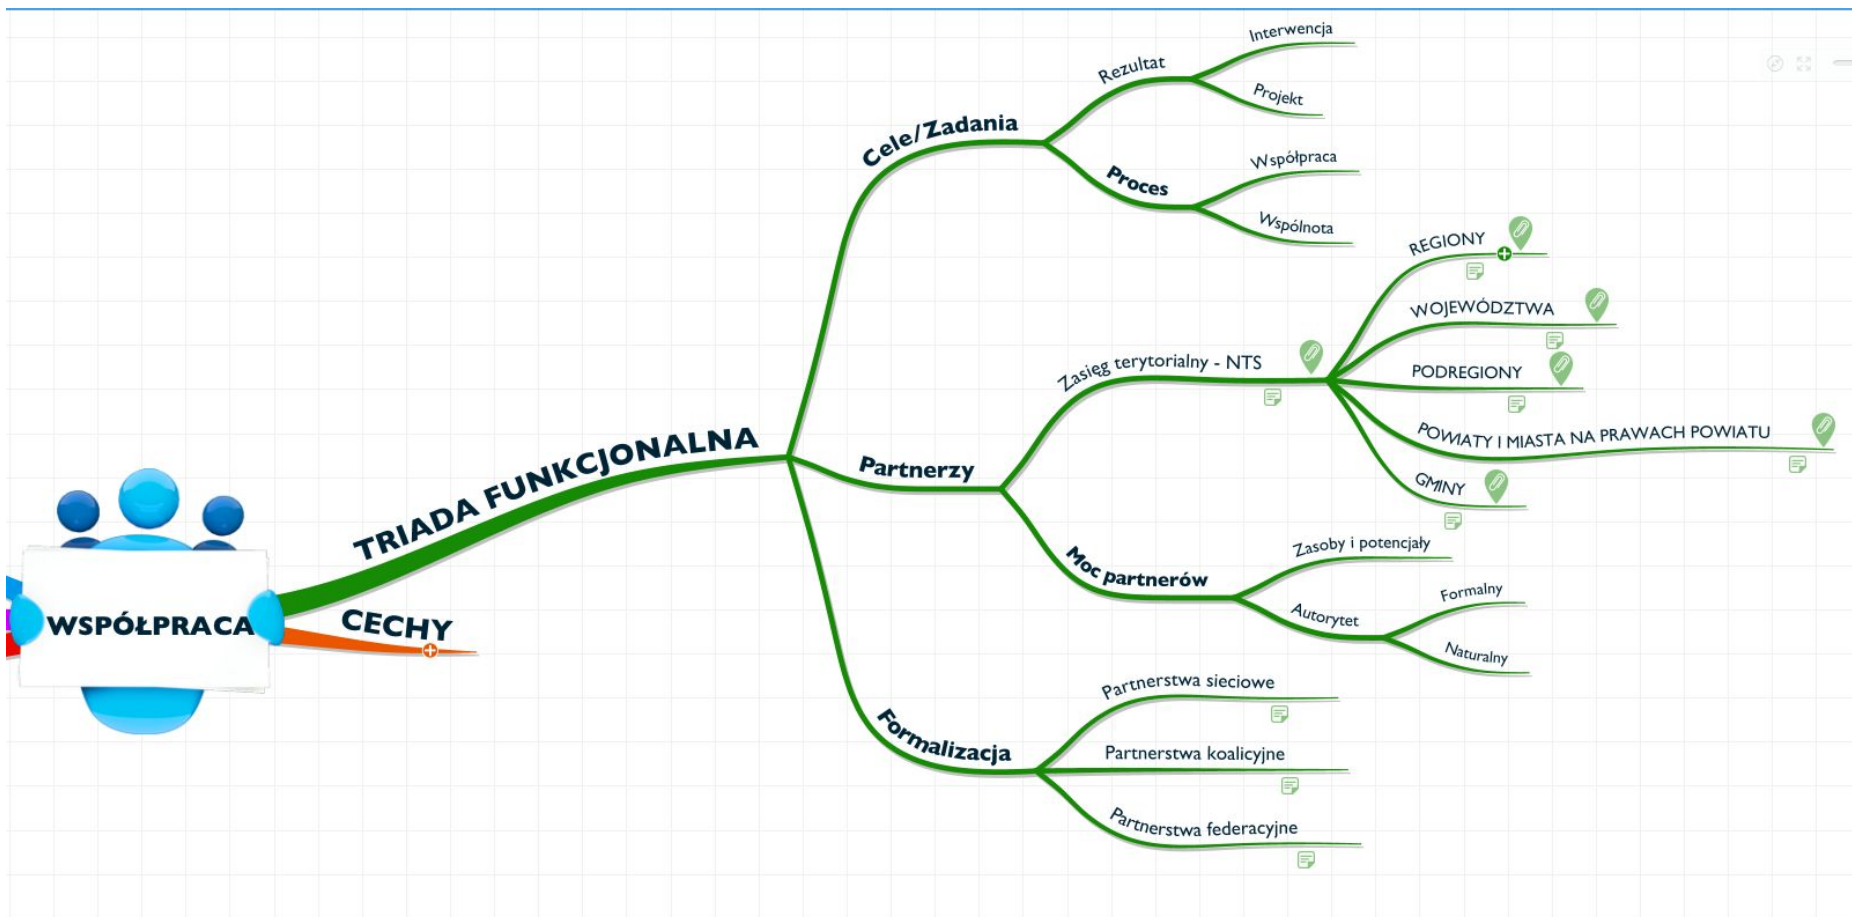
WSPÓŁPRACA

TRIADA FUNKCJONALNA

CECHY

Cele/Zadania

Rezultat

Interwencja

Projekt

Proces

Współpraca

Wspólnota

Partnerzy

Zasięg terytorialny - NTS

REGIONY

WOJEWÓDZTWA

PODREGIONY

POWIATY I MIASTA NA PRAWACH POWIATU

GMINY

Moc partnerów

Zasoby i potencjały

Autorytet

Formalny

Naturalny

Formalizacja

Partnerstwa sieciowe

Partnerstwa koalicyjne

Partnerstwa federacyjne